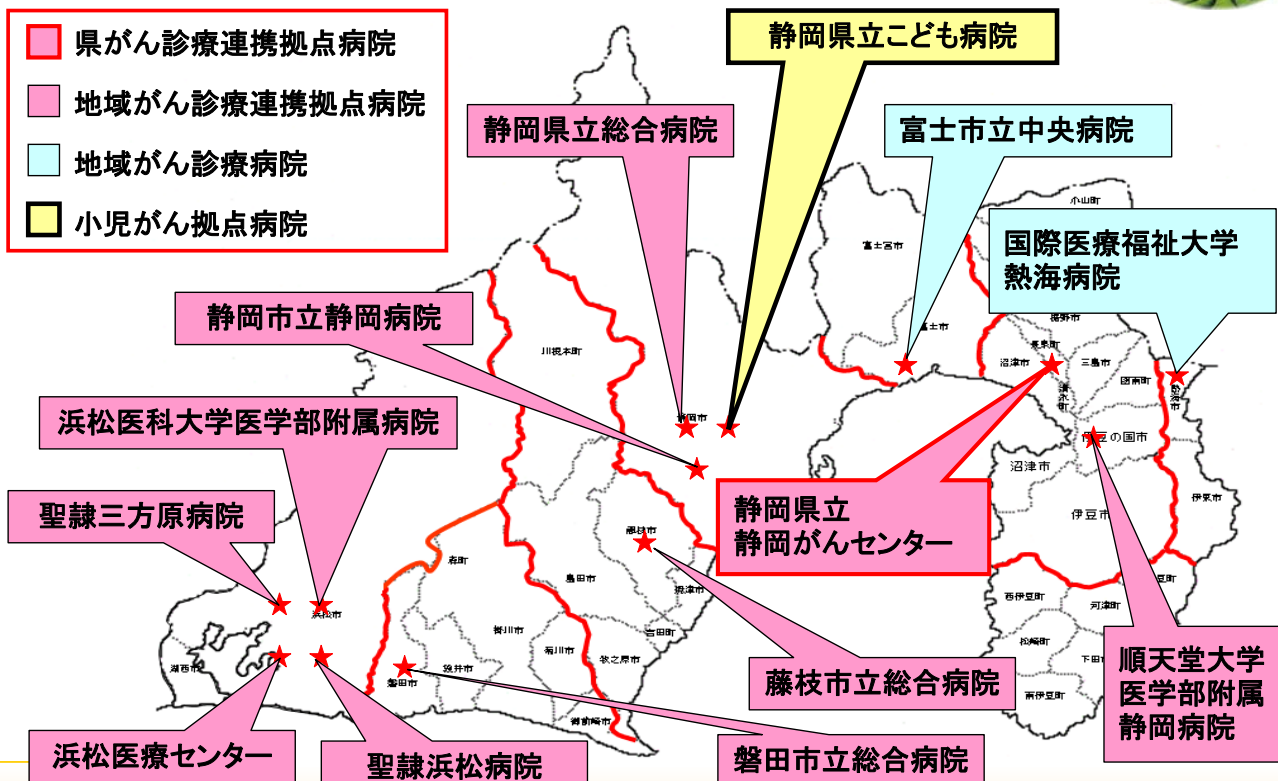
県がん診療連携拠点病院
地域がん診療連携拠点病院
地域がん診療病院
小児がん拠点病院

静岡県立こども病院
静岡県立総合病院
富士市立中央病院
国際医療福祉大学
熱海病院
静岡市立静岡病院
浜松医科大学医学部附属病院
聖隷三方原病院
静岡県立
静岡がんセンター
藤枝市立総合病院
順天堂大学
医学部附属
静岡病院
浜松医療センター
聖隷浜松病院
磐田市立総合病院

小山町
富士宮市
富士市
裾野市
長泉町
沼津市
三島市
函南町
熱海市
清水町
伊豆の国市
沼津市
伊豆市
伊東市
川根本町
静岡市
藤枝市
焼津市
島田市
森町
掛川市
菊川市
牧之原市
吉田町
袋井市
磐田市
浜松市
湖西市
御前崎市
西伊豆町
河津町
松崎町
下田市
南伊豆町
東伊豆町